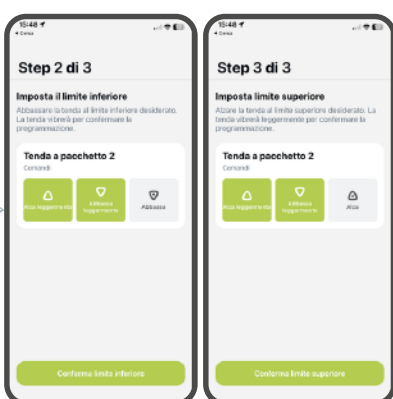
15:48
◂ Cerca

Step 2 di 3

Imposta il limite inferiore

Abbassare la tenda al limite inferiore desiderato. La tenda vibrerà leggermente per confermare la programmazione.

Tenda a pacchetto 2

Comandi

Alza leggermente

Abbassa leggermente

Abbassa

Conferma limite inferiore

15:48
◂ Cerca

Step 3 di 3

Imposta limite superiore

Alzare la tenda al limite superiore desiderato. La tenda vibrerà leggermente per confermare la programmazione.

Tenda a pacchetto 2

Comandi

Alza leggermente

Abbassa leggermente

Alza

Conferma limite superiore